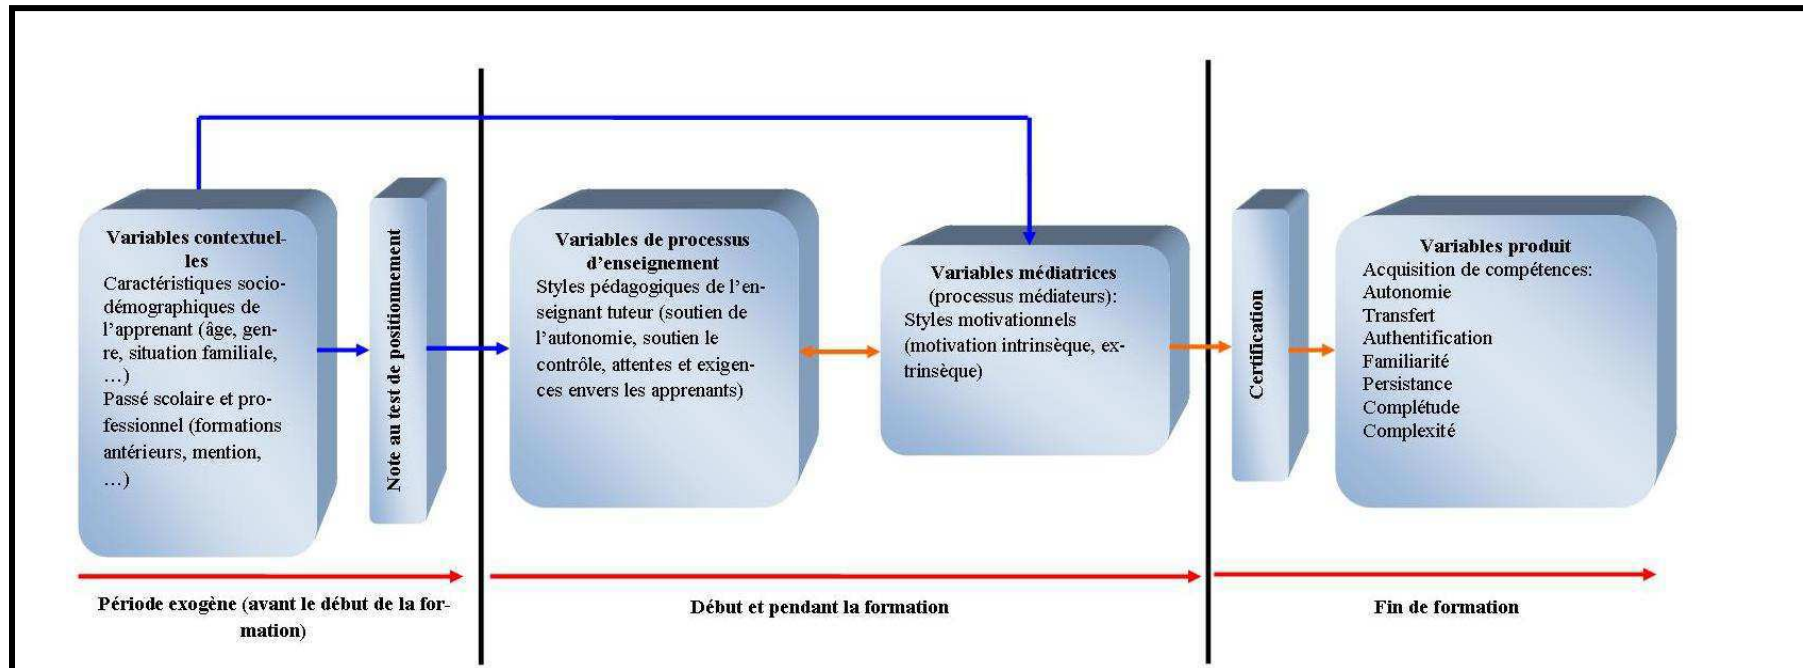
Variables contextuelles
Caractéristiques sociodémographiques de l'apprenant (âge, genre, situation familiale, …)
Passé scolaire et professionnel (formations antérieurs, mention, …)

Note au test de positionnement

Variables de processus d'enseignement
Styles pédagogiques de l'enseignant tuteur (soutien de l'autonomie, soutien le contrôle, attentes et exigences envers les apprenants)

Variables médiatrices
(processus médiateurs):
Styles motivationnels (motivation intrinsèque, extrinsèque)

Certification

Variables produit
Acquisition de compétences:
Autonomie
Transfert
Authentification
Familiarité
Persistance
Complétude
Complexité

Période exogène (avant le début de la formation)

Début et pendant la formation

Fin de formation